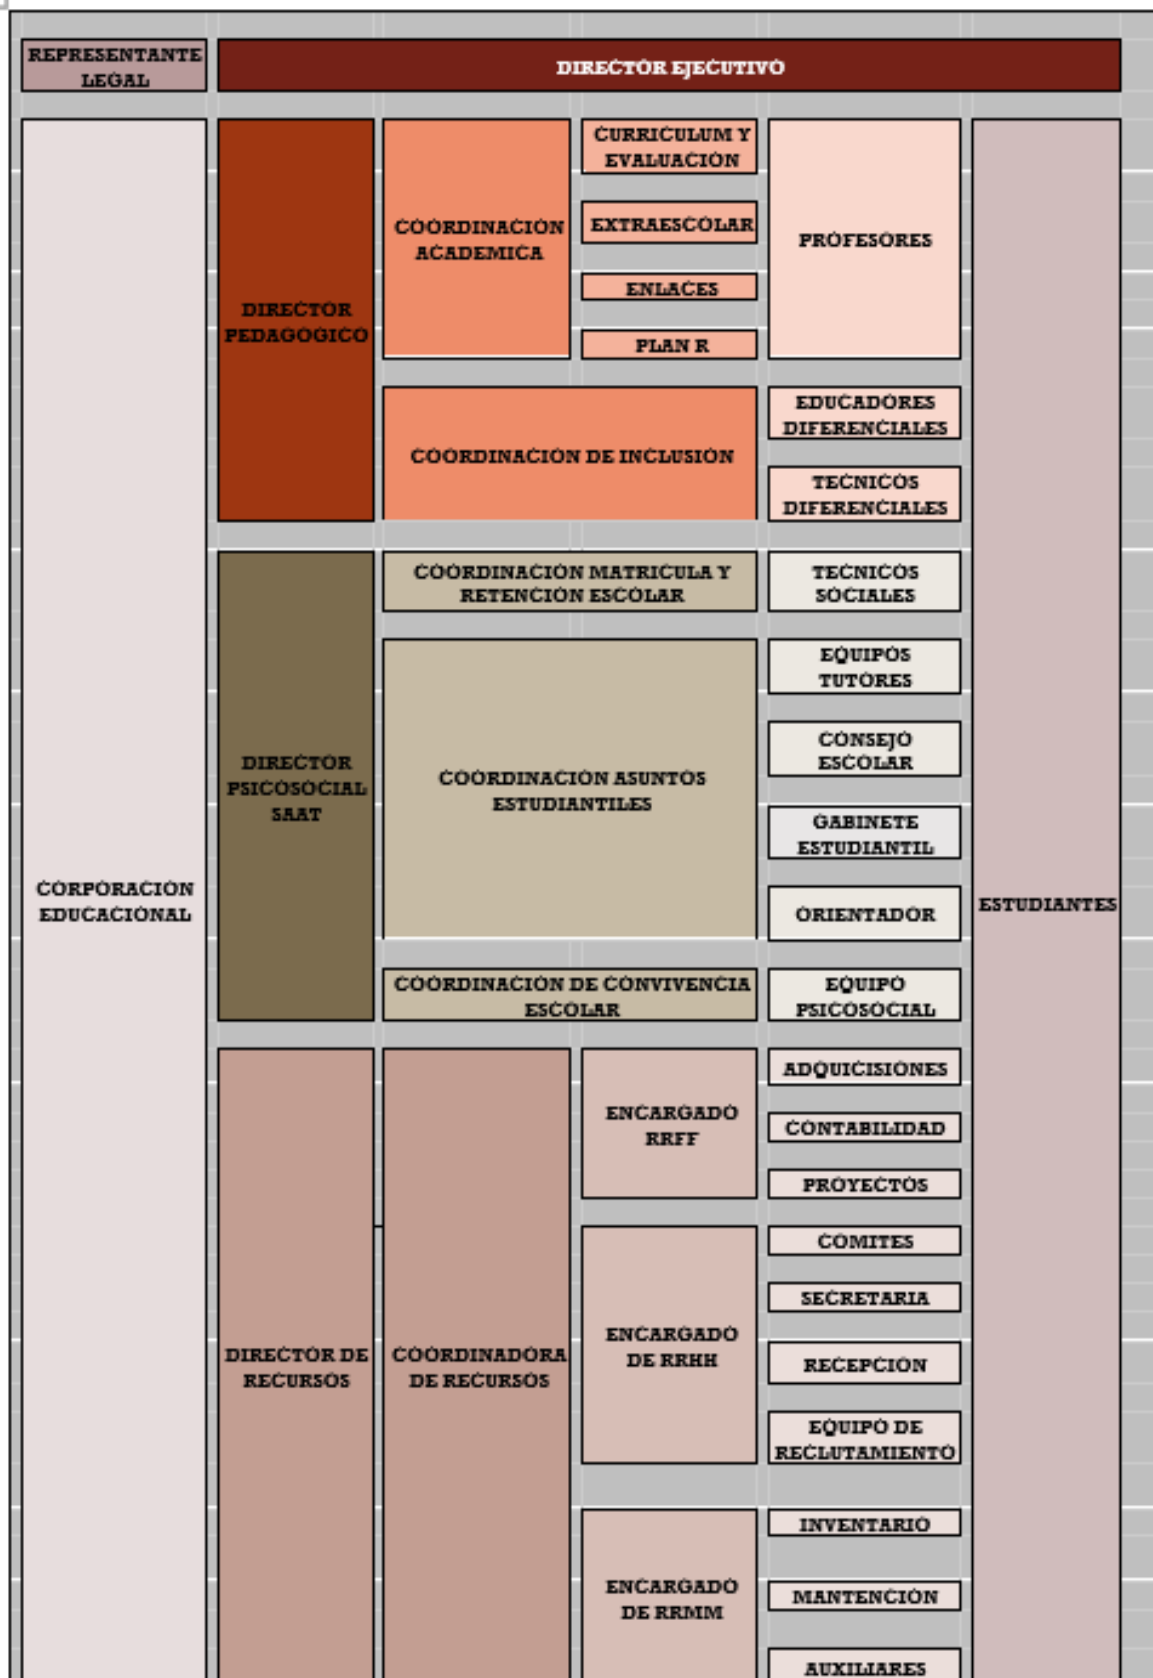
REPRESENTANTE LEGAL

DIRECTOR EJECUTIVO

CORPORACIÓN EDUCACIONAL

DIRECTOR PEDAGOGICO

COORDINACIÓN ACADEMICA

CURRICULUM Y EVALUACIÓN

EXTRAESCOLAR

ENLACES

PLAN R

PROFESORES

COORDINACIÓN DE INCLUSIÓN

EDUCADORES DIFERENCIALES

TECNICOS DIFERENCIALES

DIRECTOR PSICOSOCIAL SAAT

COORDINACIÓN MATRICULA Y RETENCIÓN ESCOLAR

TECNICOS SOCIALES

COORDINACIÓN ASUNTOS ESTUDIANTILES

EQUIPOS TUTORES

CONSEJO ESCOLAR

GABINETE ESTUDIANTIL

ORIENTADOR

COORDINACIÓN DE CONVIVENCIA ESCOLAR

EQUIPO PSICOSOCIAL

ESTUDIANTES

DIRECTOR DE RECURSOS

COORDINADORA DE RECURSOS

ENCARGADO RRFF

ADQUICISIONES

CONTABILIDAD

PROYECTOS

COMITES

ENCARGADO DE RRHH

SECRETARIA

RECEPCIÓN

EQUIPO DE RECLUTAMIENTO

ENCARGADO DE RRMM

INVENTARIO

MANTENCIÓN

AUXILIARES